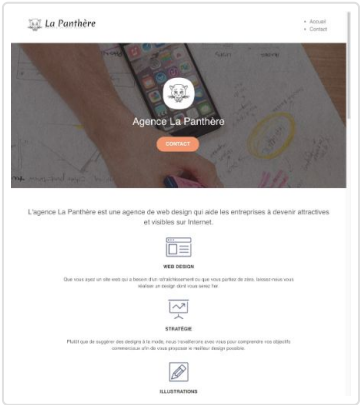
La Panthère

• Accueil
• Contact

Agence La Panthère

CONTACT

L'agence La Panthère est une agence de web design qui aide les entreprises à devenir attractives et visibles sur Internet.

WEB DESIGN

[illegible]

STRATEGIE

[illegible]

ILLUSTRATIONS